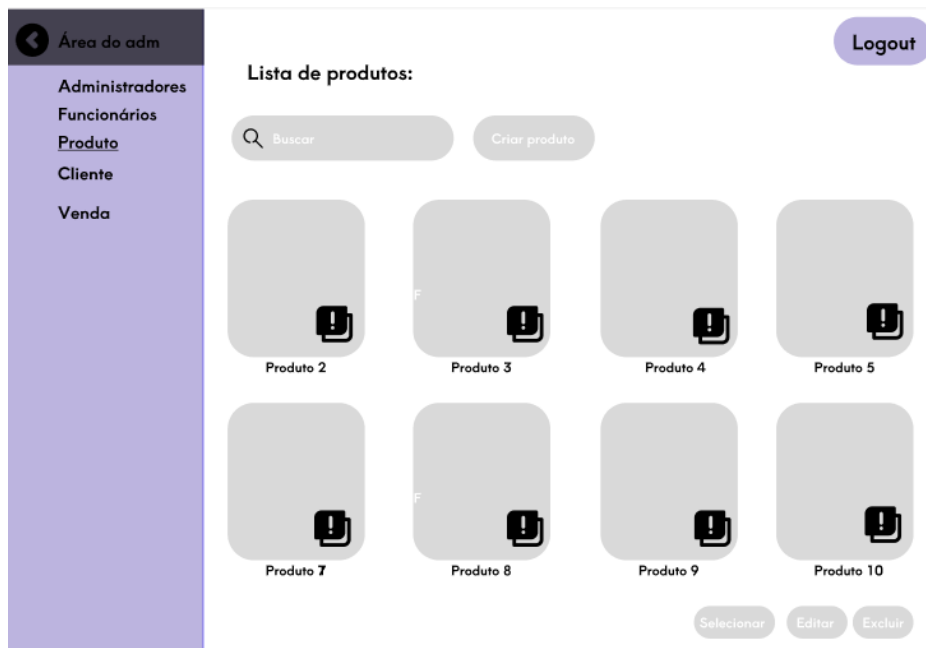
Área do adm

Administradores
Funcionários
Produto
Cliente
Venda

Logout

Lista de produtos:

Buscar

Criar produto

Produto 2

F

Produto 3

Produto 4

Produto 5

Produto 7

F

Produto 8

Produto 9

Produto 10

Selecionar

Editar

Excluir